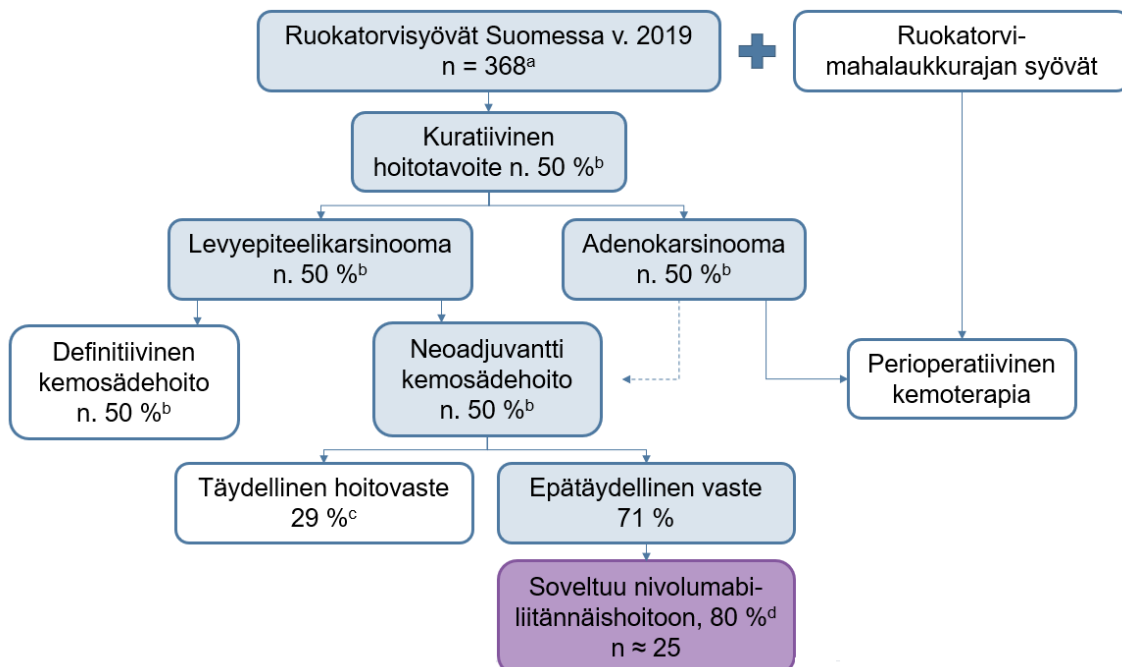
Ruokatorvisyövät Suomessa v. 2019
n = 368$^{a}$

Ruokatorvi-mahalaukkurajan syövät

Kuratiivinen hoitotavoite n. 50 %$^{b}$

Levyepiteelikarsinooma n. 50 %$^{b}$

Adenokarsinooma n. 50 %$^{b}$

Definitiivinen kemosädehoito n. 50 %$^{b}$

Neoadjuvantti kemosädehoito n. 50 %$^{b}$

Perioperatiivinen kemoterapia

Täydellinen hoitovaste 29 %$^{c}$

Epätäydellinen vaste 71 %

Soveltuu nivolumabiliitännäishoitoon, 80 %$^{d}$
n ≈ 25